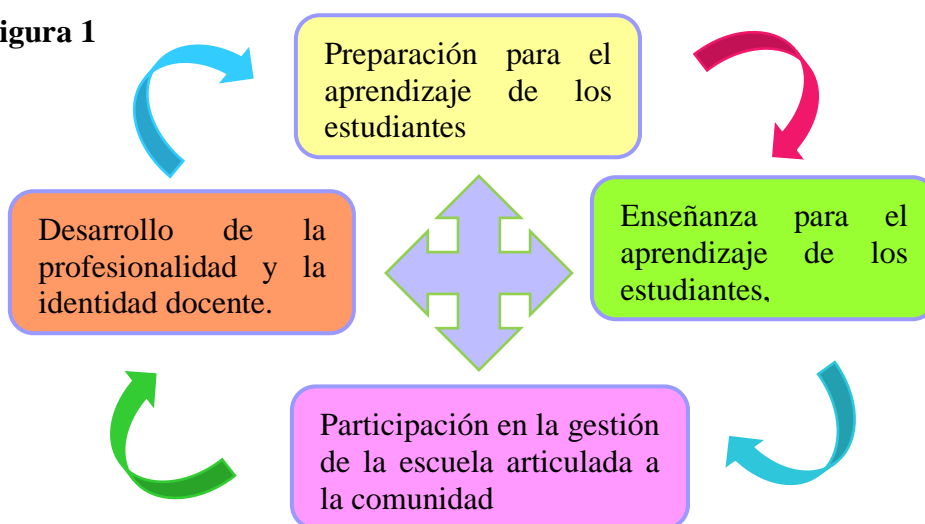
igura 1

Preparación para el aprendizaje de los estudiantes

Enseñanza para el aprendizaje de los estudiantes,

Participación en la gestión de la escuela articulada a la comunidad

Desarrollo de la profesionalidad y la identidad docente.